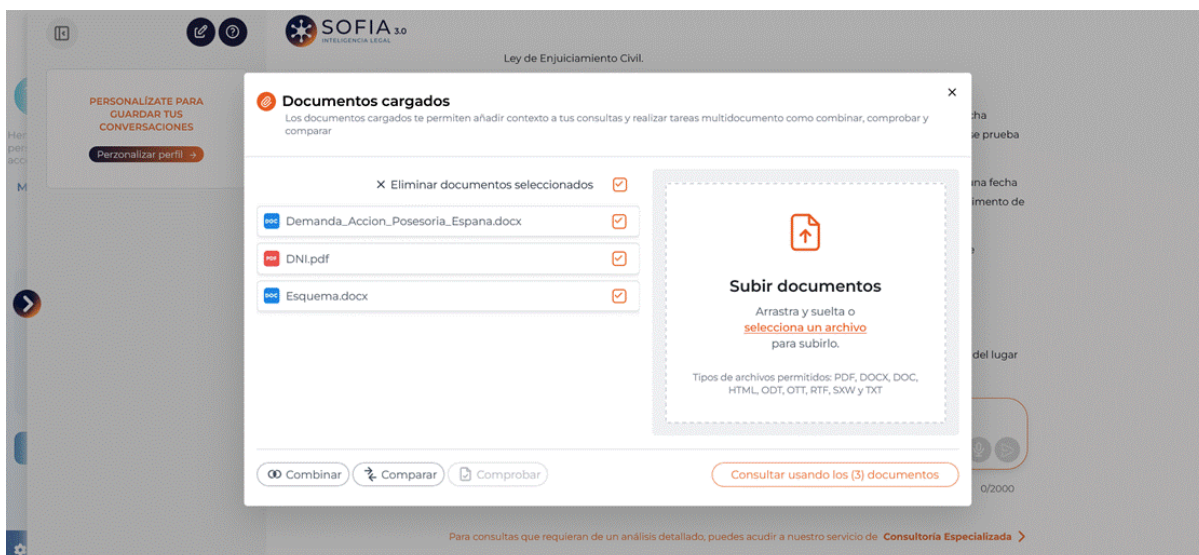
SOFIA 3.0
INTELIGENCIA LEGAL

PERSONALÍZATE PARA GUARDAR TUS CONVERSACIONES
Perzonalizar perfil →

Ley de Enjuiciamiento Civil.

Documentos cargados
Los documentos cargados te permiten añadir contexto a tus consultas y realizar tareas multidocumento como combinar, comprobar y comparar

× Eliminar documentos seleccionados

DOC Demanda_Accion_Posesoria_Espana.docx
PDF DNI.pdf
DOC Esquema.docx

Subir documentos
Arrastra y suelta o selecciona un archivo para subirlo.

Tipos de archivos permitidos: PDF, DOCX, DOC, HTML, ODT, OTT, RTF, SXW y TXT

Combinar
Comparar
Comprobar
Consultar usando los (3) documentos

cha
se prueba
na fecha
imiento de
del lugar
0/2000

Para consultas que requieran de un análisis detallado, puedes acudir a nuestro servicio de Consultoría Especializada